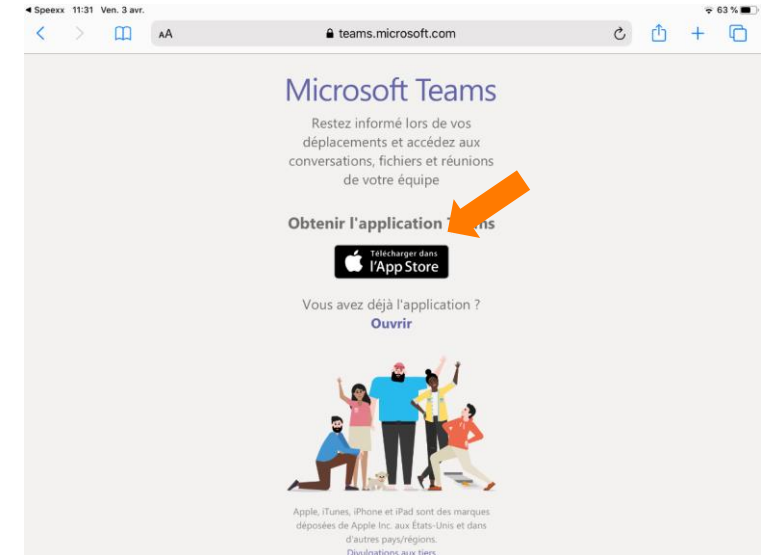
◀ Speexx 11:31 Ven. 3 avr.

63 %

AA

teams.microsoft.com

Microsoft Teams

Restez informé lors de vos déplacements et accédez aux conversations, fichiers et réunions de votre équipe

Obtenir l'application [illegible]

Télécharger dans l'App Store

Vous avez déjà l'application ?

Ouvrir

Apple, iTunes, iPhone et iPad sont des marques déposées de Apple Inc. aux États-Unis et dans d'autres pays/régions.

Divulgations aux tiers